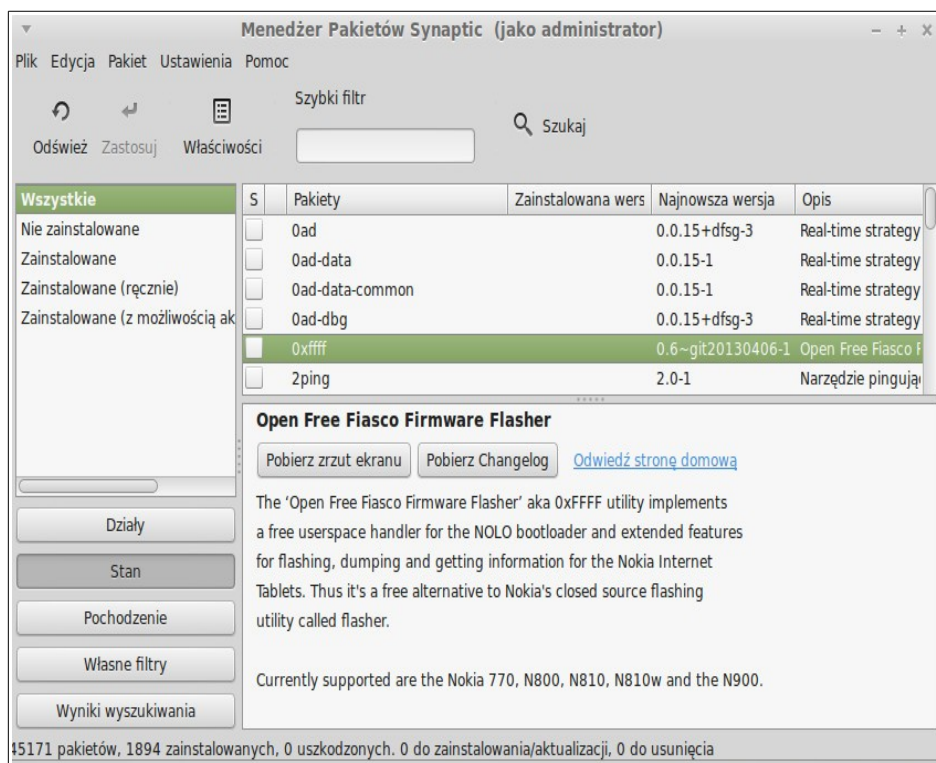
Menedżer Pakietów Synaptic (jako administrator)

Plik Edycja Pakiet Ustawienia Pomoc

Odśwież Zastosuj Właściwości

Szybki filtr

Szukaj

Wszystkie
Nie zainstalowane
Zainstalowane
Zainstalowane (ręcznie)
Zainstalowane (z możliwością ak

| S | Pakiety | Zainstalowana wers | Najnowsza wersja | Opis |
|---|---|---|---|---|
| | 0ad | | 0.0.15+dfsg-3 | Real-time strategy |
| | 0ad-data | | 0.0.15-1 | Real-time strategy |
| | 0ad-data-common | | 0.0.15-1 | Real-time strategy |
| | 0ad-dbg | | 0.0.15+dfsg-3 | Real-time strategy |
| | 0xffff | | 0.6~git20130406-1 | Open Free Fiasco F |
| | 2ping | | 2.0-1 | Narzędzie pingując |

Open Free Fiasco Firmware Flasher

Pobierz zrzut ekranu Pobierz Changelog Odwiedź stronę domową

The 'Open Free Fiasco Firmware Flasher' aka 0xFFFF utility implements a free userspace handler for the NOLO bootloader and extended features for flashing, dumping and getting information for the Nokia Internet Tablets. Thus it's a free alternative to Nokia's closed source flashing utility called flasher.

Currently supported are the Nokia 770, N800, N810, N810w and the N900.

Działy
Stan
Pochodzenie
Własne filtry
Wyniki wyszukiwania

45171 pakietów, 1894 zainstalowanych, 0 uszkodzonych. 0 do zainstalowania/aktualizacji, 0 do usunięcia